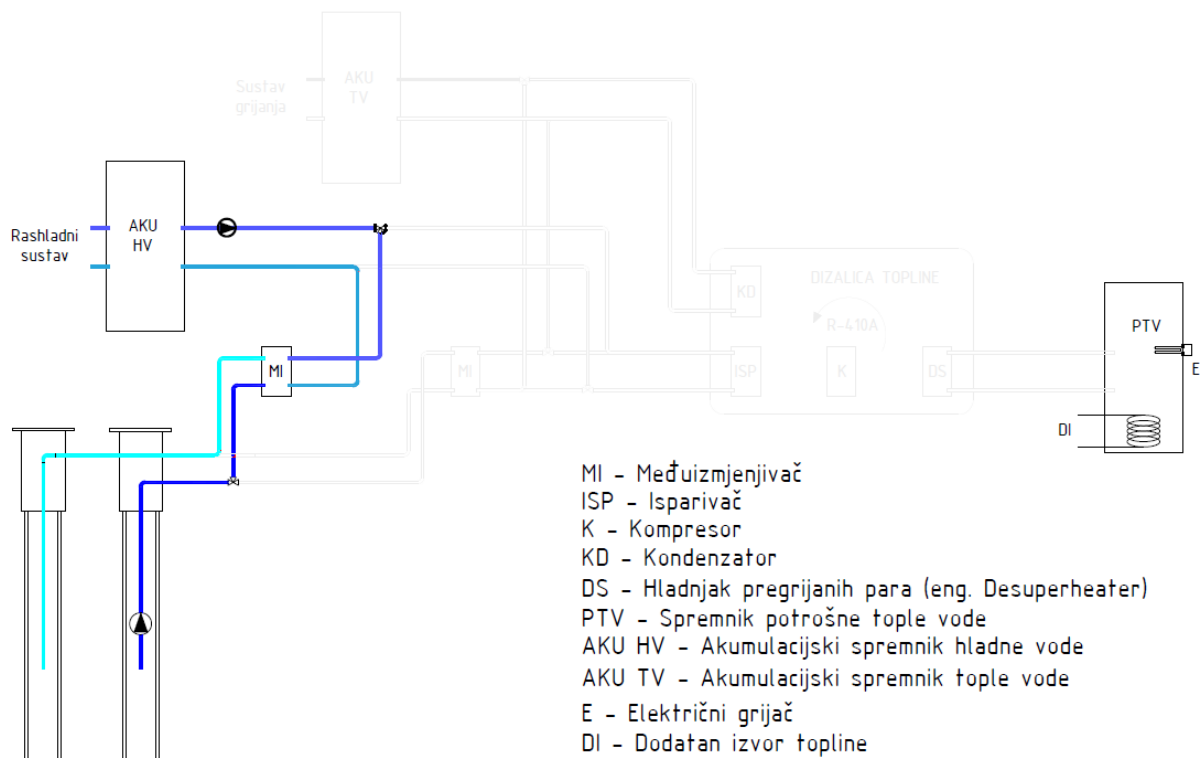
Sustav grijanja

AKU TV

AKU HV

Rashladni sustav

DIZALICA TOPLINE

R-410A

KD

ISP

K

DS

MI

MI

PTV

E

DI

MI - Međuizmjenjivač
ISP - Isparivač
K - Kompresor
KD - Kondenzator
DS - Hladnjak pregrijanih para (eng. Desuperheater)
PTV - Spremnik potrošne tople vode
AKU HV - Akumulacijski spremnik hladne vode
AKU TV - Akumulacijski spremnik tople vode
E - Električni grijač
DI - Dodatan izvor topline